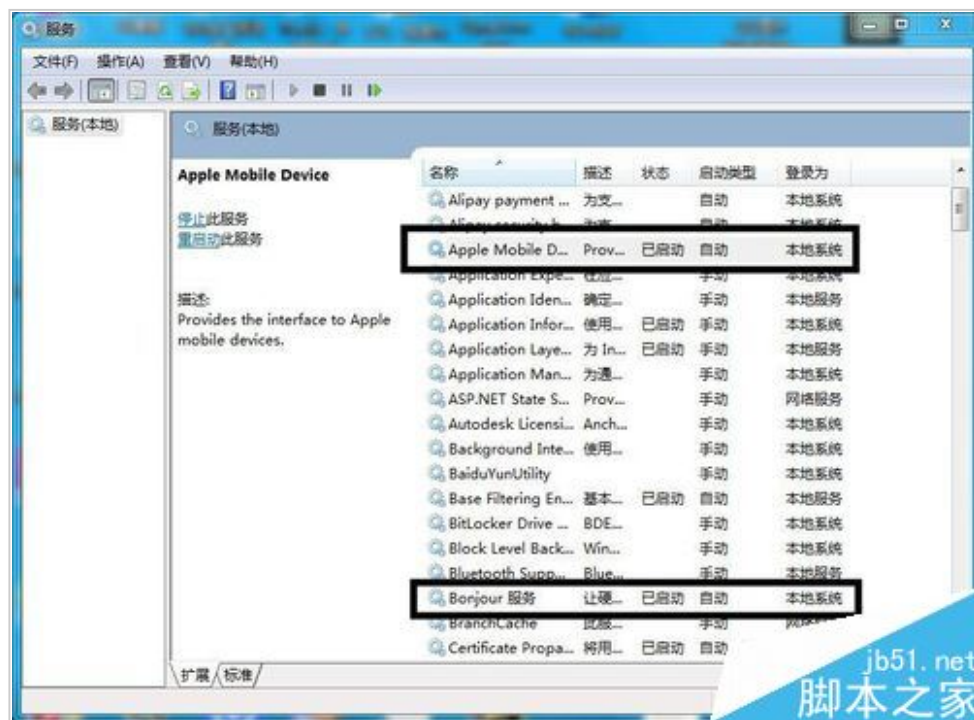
服务

文件(F) 操作(A) 查看(V) 帮助(H)

服务(本地)

服务(本地)

Apple Mobile Device

停止此服务
重启动此服务

描述:
Provides the interface to Apple mobile devices.

| 名称 | 描述 | 状态 | 启动类型 | 登录为 |
|---|---|---|---|---|
| Alipay payment ... | 为支... | | 自动 | 本地系统 |
| Alipay security h... | 为支... | | 自动 | 本地系统 |
| Apple Mobile D... | Prov... | 已启动 | 自动 | 本地系统 |
| Application Expe... | 在应... | | 手动 | 本地系统 |
| Application Iden... | 确定... | | 手动 | 本地服务 |
| Application Infor... | 使用... | 已启动 | 手动 | 本地系统 |
| Application Laye... | 为 In... | 已启动 | 手动 | 本地服务 |
| Application Man... | 为通... | | 手动 | 本地系统 |
| ASP.NET State S... | Prov... | | 手动 | 网络服务 |
| Autodesk Licensi... | Anch... | | 手动 | 本地系统 |
| Background Inte... | 使用... | | 手动 | 本地系统 |
| BaiduYunUtility | | | 手动 | 本地系统 |
| Base Filtering En... | 基本... | 已启动 | 自动 | 本地服务 |
| BitLocker Drive ... | BDE... | | 手动 | 本地系统 |
| Block Level Back... | Win... | | 手动 | 本地系统 |
| Bluetooth Supp... | Blue... | | 手动 | 本地服务 |
| Bonjour 服务 | 让硬... | 已启动 | 自动 | 本地系统 |
| BranchCache | 此服... | | 手动 | 网络服务 |
| Certificate Propa... | 将用... | 已启动 | 自动 | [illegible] |

扩展 标准

jb51.net
脚本之家